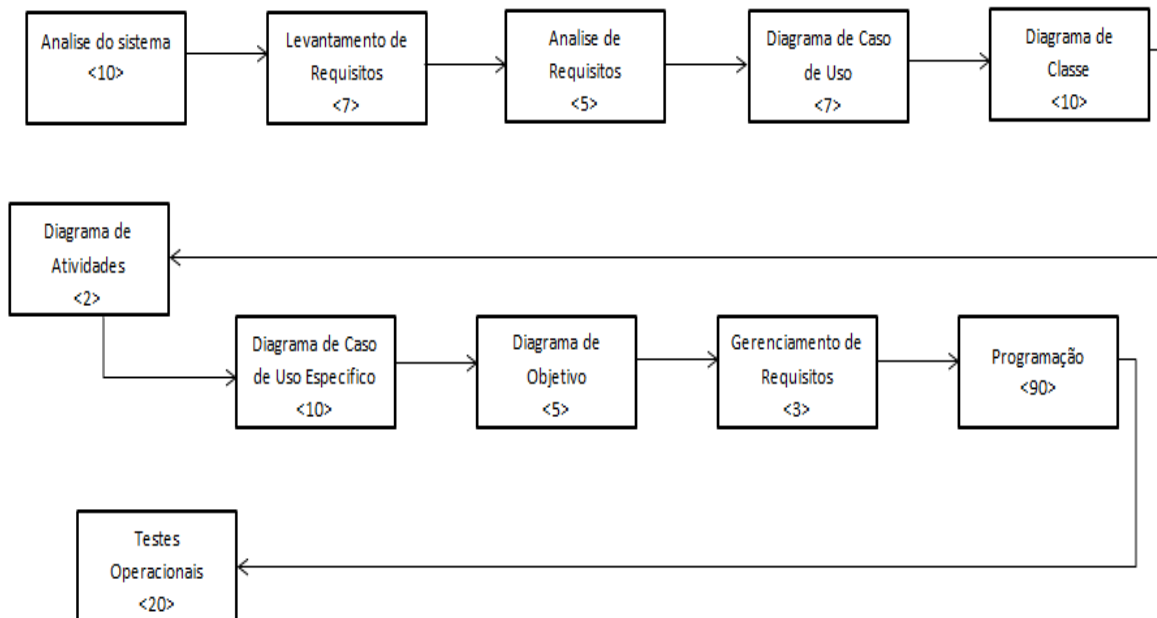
Analise do sistema
<10>

Levantamento de Requisitos
<7>

Analise de Requisitos
<5>

Diagrama de Caso de Uso
<7>

Diagrama de Classe
<10>

Diagrama de Atividades
<2>

Diagrama de Caso de Uso Específico
<10>

Diagrama de Objetivo
<5>

Gerenciamento de Requisitos
<3>

Programação
<90>

Testes Operacionais
<20>